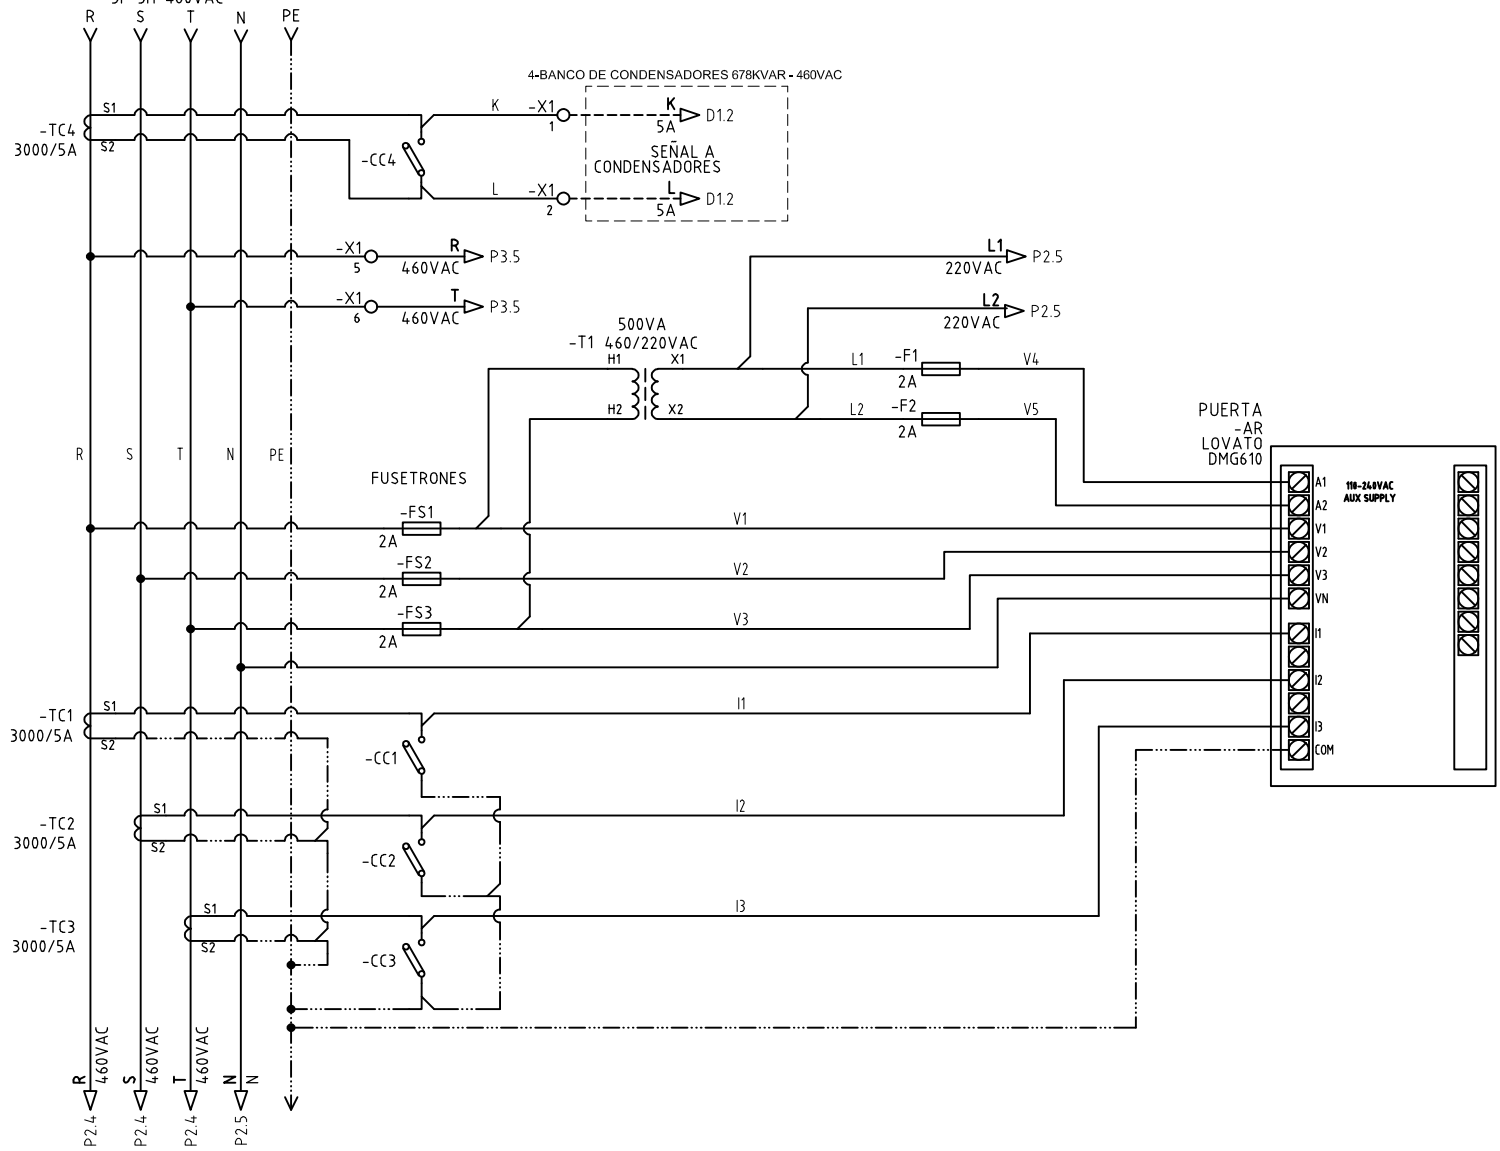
3F 3H 460VAC
R S T N PE

4-BANCO DE CONDENSADORES 678KVAR - 460VAC

-TC4
3000/5A
S1
S2
-CC4
K
-X1
1
K
5A
D1.2
SEÑAL A
CONDENSADORES
L
-X1
2
L
5A
D1.2

-X1
5
R
460VAC
P3.5

-X1
6
T
460VAC
P3.5

L1
220VAC
P2.5

L2
220VAC
P2.5

500VA
-T1 460/220VAC
H1
H2
X1
X2
L1
-F1
2A
V4
L2
-F2
2A
V5

PUERTA
-AR
LOVATO
DMG610

R S T N PE

FUSETRONES
-FS1
2A
V1
-FS2
2A
V2
-FS3
2A
V3

A1
A2
V1
V2
V3
VN
I1
I2
I3
COM
110-240VAC
AUX SUPPLY

-TC1
3000/5A
S1
S2
-CC1
I1

-TC2
3000/5A
S1
S2
-CC2
I2

-TC3
3000/5A
S1
S2
-CC3
I3

R 460VAC P2.4
S 460VAC P2.4
T 460VAC P2.4
N N P2.5